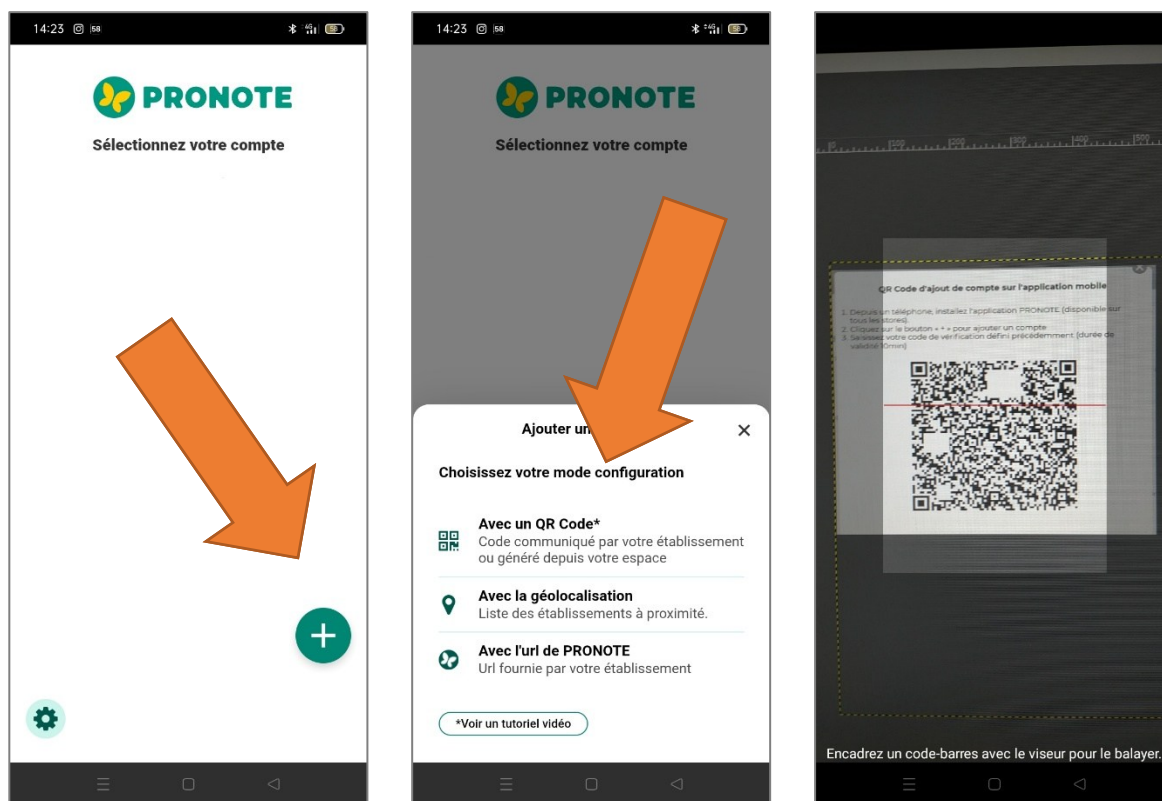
14:23 58

PRONOTE

Sélectionnez votre compte

14:23 58

PRONOTE

Sélectionnez votre compte

Ajouter un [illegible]

Choisissez votre mode configuration

Avec un QR Code*
Code communiqué par votre établissement ou généré depuis votre espace

Avec la géolocalisation
Liste des établissements à proximité.

Avec l'url de PRONOTE
Url fournie par votre établissement

*Voir un tutoriel vidéo

QR Code d'ajout de compte sur l'application mobile

1. Depuis un téléphone, installez l'application PRONOTE (disponible sur tous les stores).
2. Cliquez sur le bouton « + » pour ajouter un compte
3. Saisissez votre code de vérification défini précédemment (durée de validité 10min)

Encadrez un code-barres avec le viseur pour le balayer.